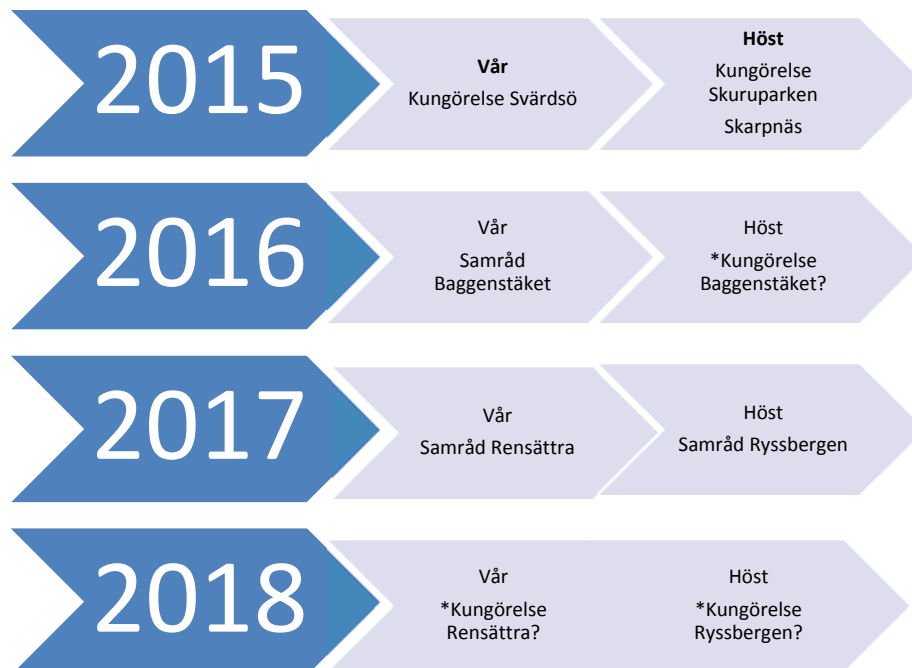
2015

**Vår**
Kungörelse Svärdsö

**Höst**
Kungörelse Skuruparken
Skarpnäs

2016

Vår
Samråd Baggenstäket

Höst
*Kungörelse Baggenstäket?

2017

Vår
Samråd Rensättra

Höst
Samråd Ryssbergen

2018

Vår
*Kungörelse Rensättra?

Höst
*Kungörelse Ryssbergen?